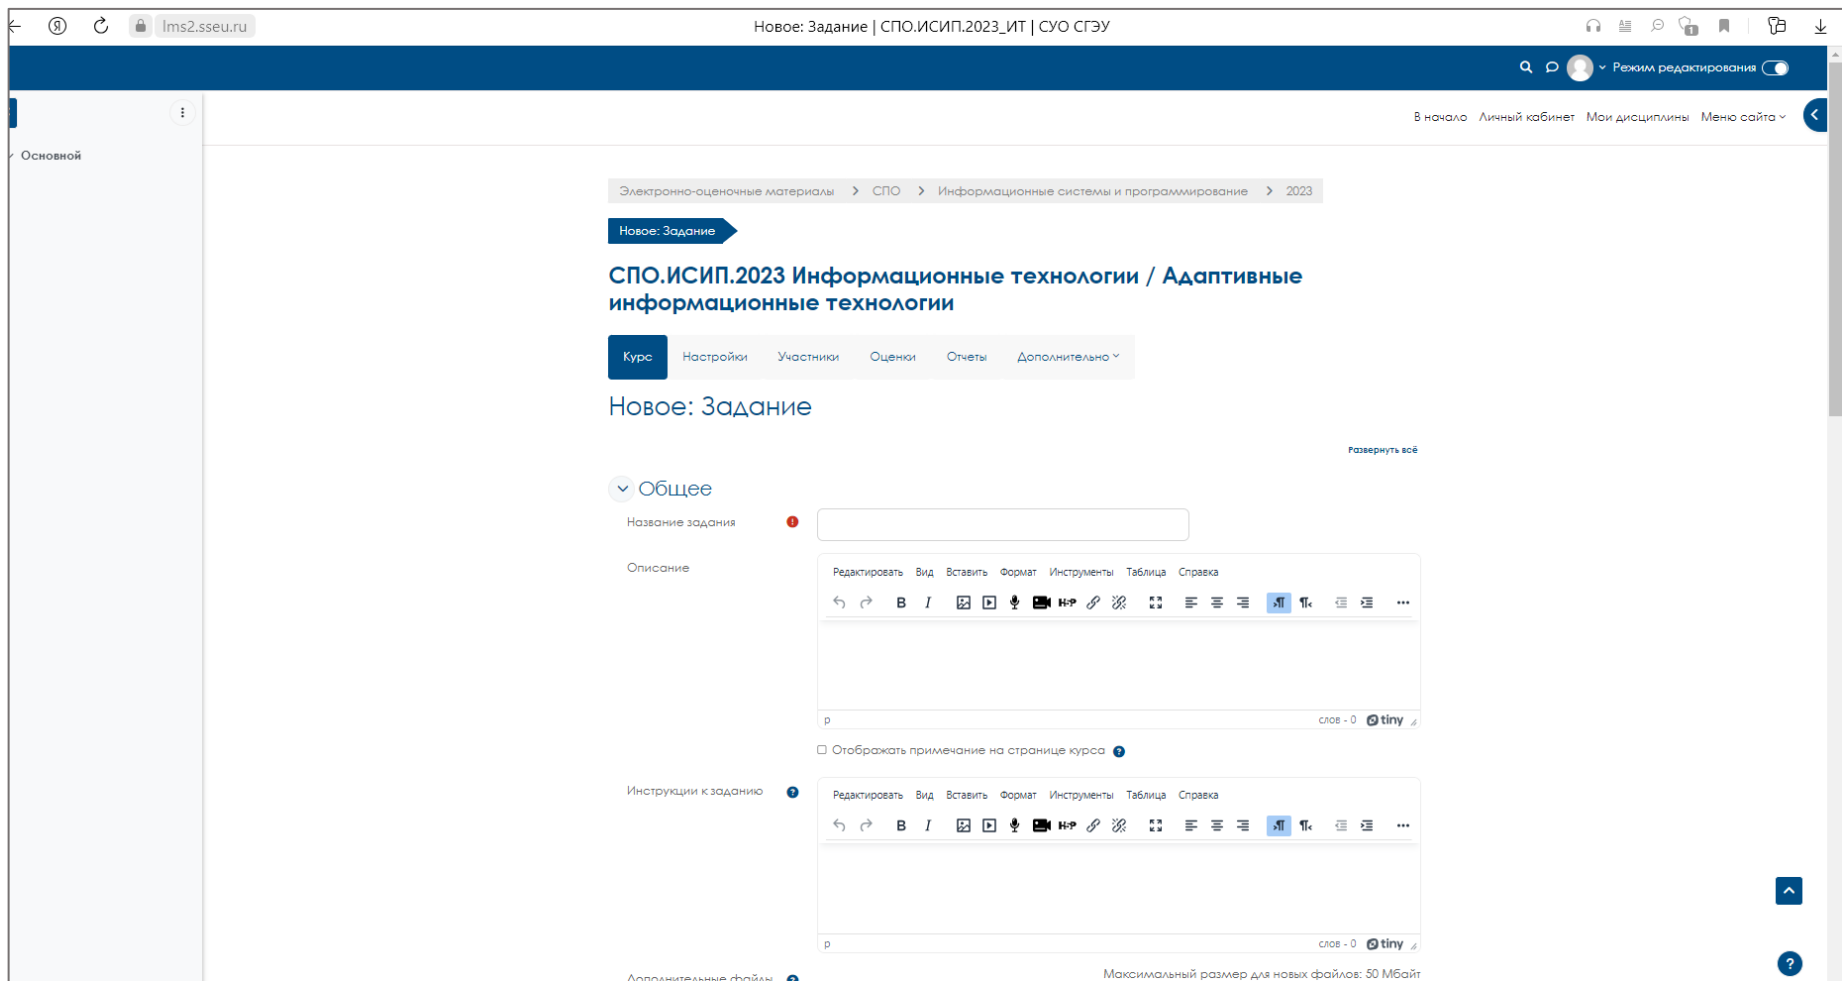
lms2.sseu.ru

Новое: Задание | СПО.ИСИП.2023_ИТ | СУО СГЭУ

Режим редактирования

Основной

В начало Личный кабинет Мои дисциплины Меню сайта

Электронно-оценочные материалы > СПО > Информационные системы и программирование > 2023

Новое: Задание

СПО.ИСИП.2023 Информационные технологии / Адаптивные информационные технологии

Курс Настройки Участники Оценки Отчеты Дополнительно

Новое: Задание

Развернуть всё

Общее

Название задания

Описание

Редактировать Вид Вставить Формат Инструменты Таблица Справка

p слов - 0 tiny

Отображать примечание на странице курса

Инструкции к заданию

Редактировать Вид Вставить Формат Инструменты Таблица Справка

p слов - 0 tiny

Дополнительные файлы

Максимальный размер для новых файлов: 50 Мбайт